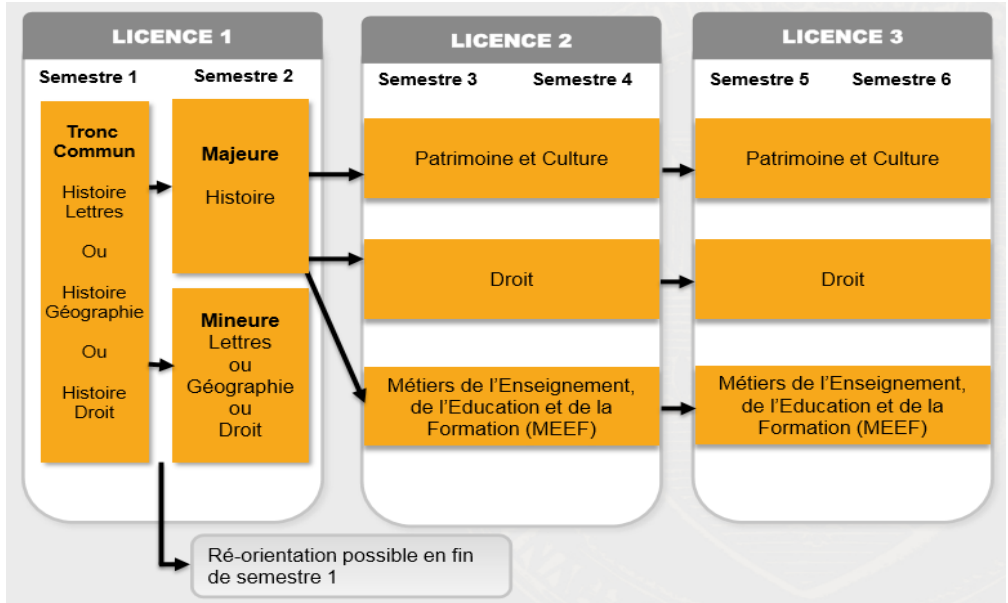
LICENCE 1

Semestre 1 Semestre 2

Tronc Commun

Histoire Lettres

Ou

Histoire Géographie

Ou

Histoire Droit

Majeure

Histoire

Mineure

Lettres ou Géographie ou Droit

LICENCE 2

Semestre 3 Semestre 4

Patrimoine et Culture

Droit

Métiers de l'Enseignement, de l'Education et de la Formation (MEEF)

LICENCE 3

Semestre 5 Semestre 6

Patrimoine et Culture

Droit

Métiers de l'Enseignement, de l'Education et de la Formation (MEEF)

Ré-orientation possible en fin de semestre 1